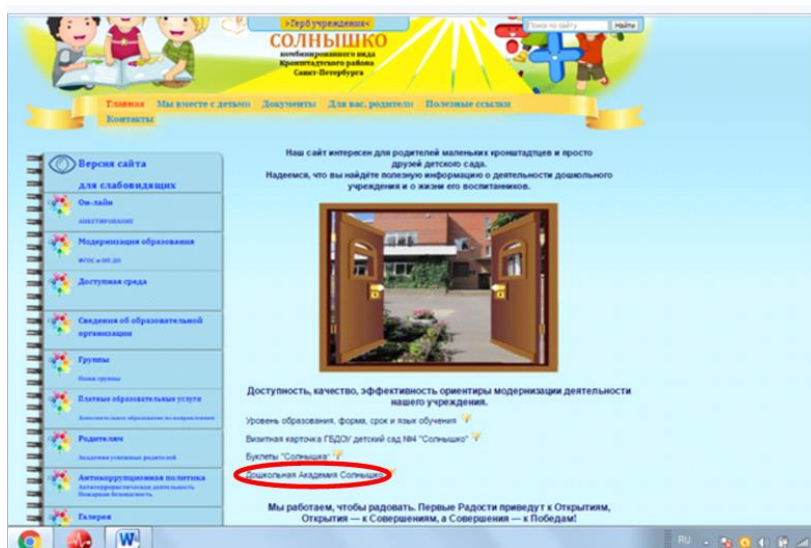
»Герб учреждения«

СОЛНЫШКО

комбинированного вида Кронштадтского района Санкт-Петербурга

Поиск по сайту

Найти

Главная Мы вместе с детьми Документы Для вас, родители Полезные ссылки Контакты

Версия сайта для слабовидящих

Он-лайн

анкетирование

Модернизация образования

ФГОС и ПП ДО

Доступная среда

Сведения об образовательной организации

Группы

Наши группы

Платные образовательные услуги

Дополнительное образование по направлениям

Родителям

Академия успешных родителей

Антикоррупционная политика

Антитеррористическая деятельность Пожарная безопасность

Галерея

Наш сайт интересен для родителей маленьких кронштадтцев и просто друзей детского сада.
Надеемся, что вы найдёте полезную информацию о деятельности дошкольного учреждения и о жизни его воспитанников.

Доступность, качество, эффективность ориентиры модернизации деятельности нашего учреждения.

Уровень образования, форма, срок и язык обучения

Визитная карточка ГБДОУ детский сад №4 "Солнышко"

Буклеты "Солнышка"

Дошкольная Академия Солнышка

Мы работаем, чтобы радовать. Первые Радости приведут к Открытиям, Открытия — к Совершениям, а Совершения — к Победам!

RU